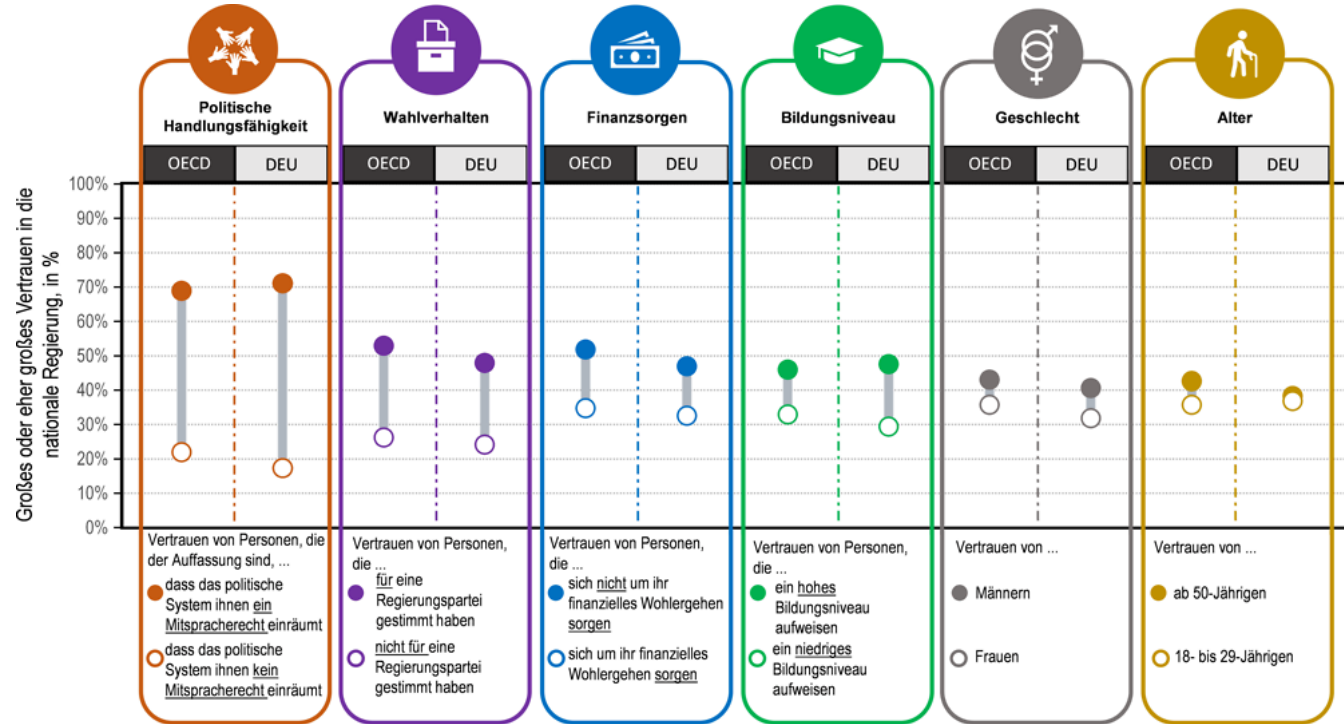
Politische Handlungsfähigkeit

Wahlverhalten

Finanzsorgen

Bildungsniveau

Geschlecht

Alter

| OECD | DEU | OECD | DEU | OECD | DEU | OECD | DEU | OECD | DEU | OECD | DEU |
|---|---|---|---|---|---|---|---|---|---|---|---|

Großes oder eher großes Vertrauen in die nationale Regierung, in %

100%
90%
80%
70%
60%
50%
40%
30%
20%
10%
0%

Vertrauen von Personen, die der Auffassung sind, ...
dass das politische System ihnen ein Mitspracherecht einräumt
dass das politische System ihnen kein Mitspracherecht einräumt

Vertrauen von Personen, die ...
für eine Regierungspartei gestimmt haben
nicht für eine Regierungspartei gestimmt haben

Vertrauen von Personen, die ...
sich nicht um ihr finanzielles Wohlergehen sorgen
sich um ihr finanzielles Wohlergehen sorgen

Vertrauen von Personen, die ...
ein hohes Bildungsniveau aufweisen
ein niedriges Bildungsniveau aufweisen

Vertrauen von ...
Männern
Frauen

Vertrauen von ...
ab 50-Jährigen
18- bis 29-Jährigen